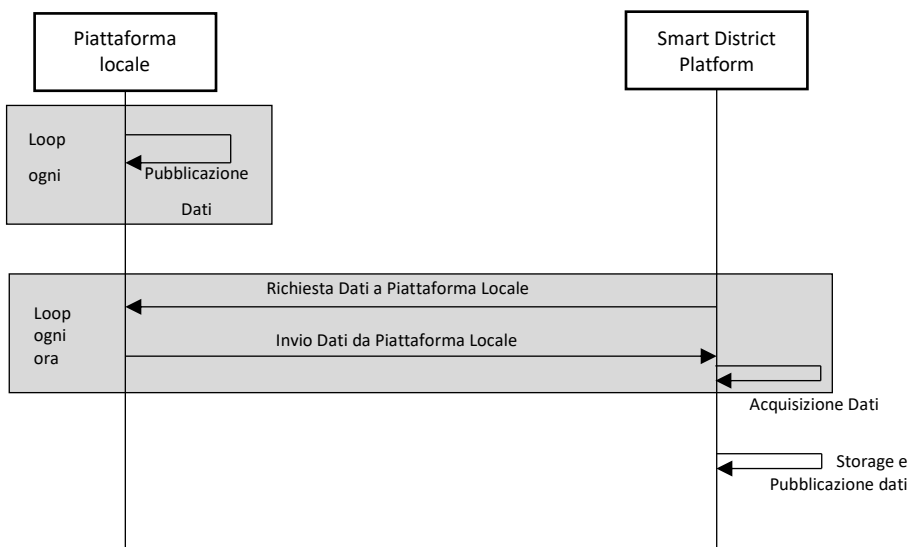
Piattaforma locale

Smart District Platform

Loop

ogni

Pubblicazione

Dati

Richiesta Dati a Piattaforma Locale

Loop ogni ora

Invio Dati da Piattaforma Locale

Acquisizione Dati

Storage e Pubblicazione dati